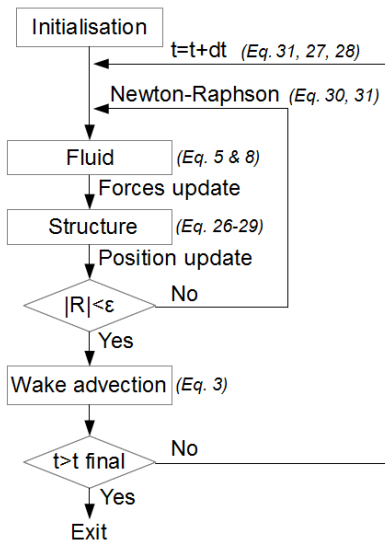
Initialisation

t=t+dt (Eq. 31, 27, 28)

Newton-Raphson (Eq. 30, 31)

Fluid (Eq. 5 & 8)

Forces update

Structure (Eq. 26-29)

Position update

|R|<ε

No

Yes

Wake advection (Eq. 3)

t>t final

No

Yes

Exit